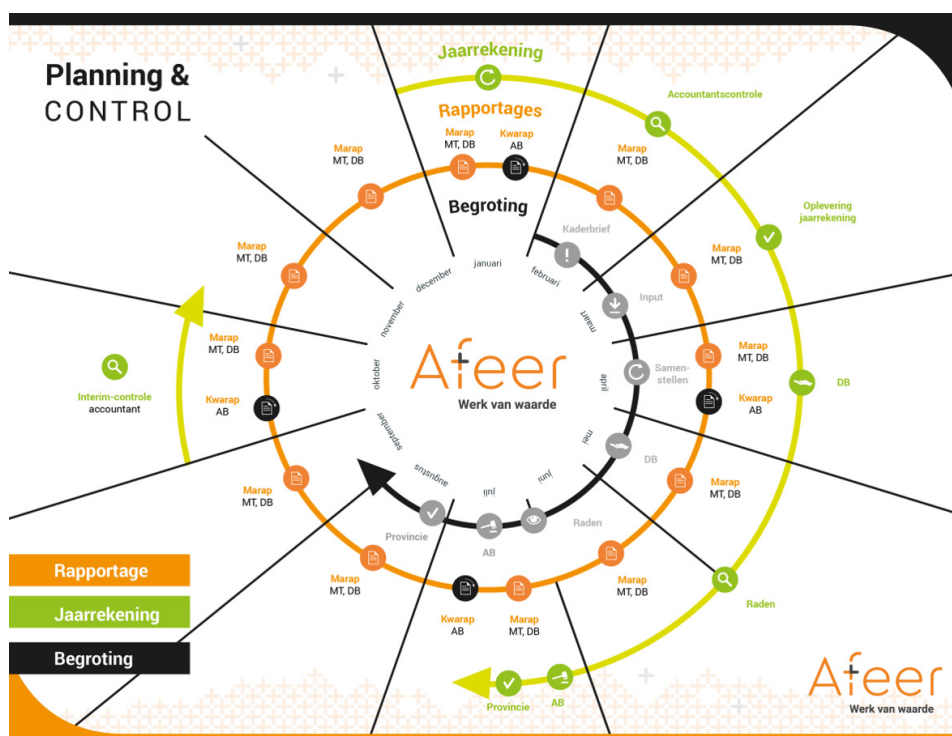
Planning &
CONTROL

Jaarrekening

Rapportages

Accountantscontrole

Oplevering jaarrekening

DB

Raden

AB

Provincie

Interim-controle accountant

Marap
MT, DB

Kwarap
AB

Marap
MT, DB

Marap
MT, DB

Marap
MT, DB

Marap
MT, DB

Marap
MT, DB

Kwarap
AB

Marap
MT, DB

Marap
MT, DB

Marap
MT, DB

Kwarap
AB

Marap
MT, DB

Marap
MT, DB

Kwarap
AB

Marap
MT, DB

Begroting

Kaderbrief

Input

Samen-
stellen

DB

Raden

AB

Provincie

januari
februari
maart
april
mei
juni
juli
augustus
september
oktober
november
december

Afeer
Werk van waarde

Rapportage
Jaarrekening
Begroting

Afeer
Werk van waarde